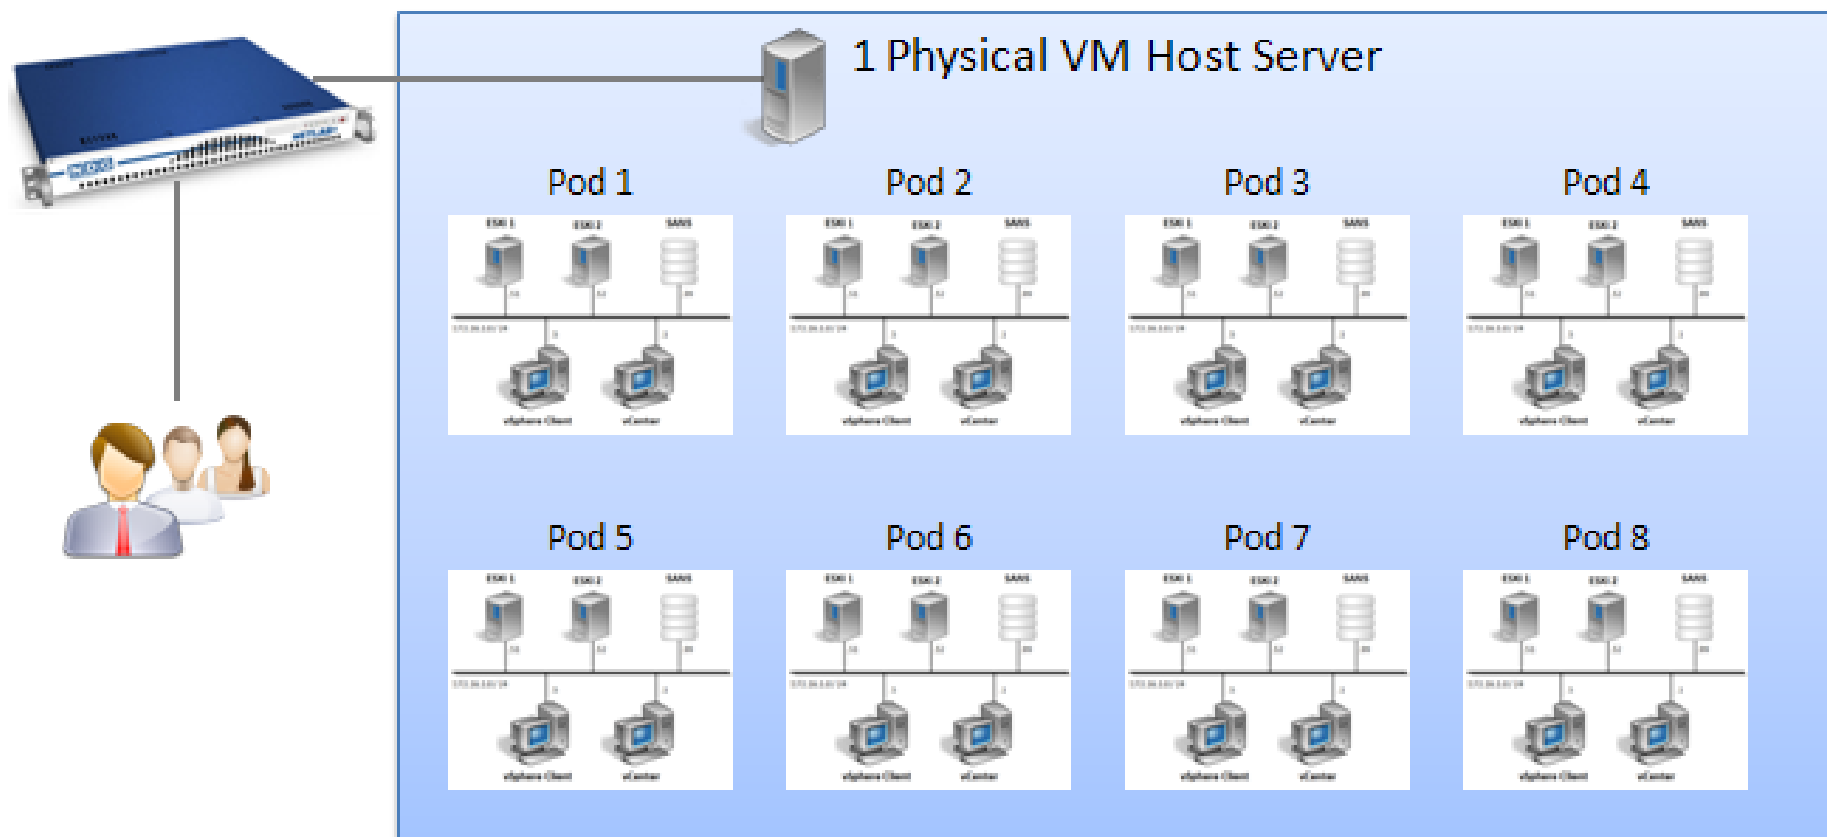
1 Physical VM Host Server

Pod 1

ESXi 1 ESXi 2 SANS

vSphere Client vCenter

Pod 2

ESXi 1 ESXi 2 SANS

vSphere Client vCenter

Pod 3

ESXi 1 ESXi 2 SANS

vSphere Client vCenter

Pod 4

ESXi 1 ESXi 2 SANS

vSphere Client vCenter

Pod 5

ESXi 1 ESXi 2 SANS

vSphere Client vCenter

Pod 6

ESXi 1 ESXi 2 SANS

vSphere Client vCenter

Pod 7

ESXi 1 ESXi 2 SANS

vSphere Client vCenter

Pod 8

ESXi 1 ESXi 2 SANS

vSphere Client vCenter